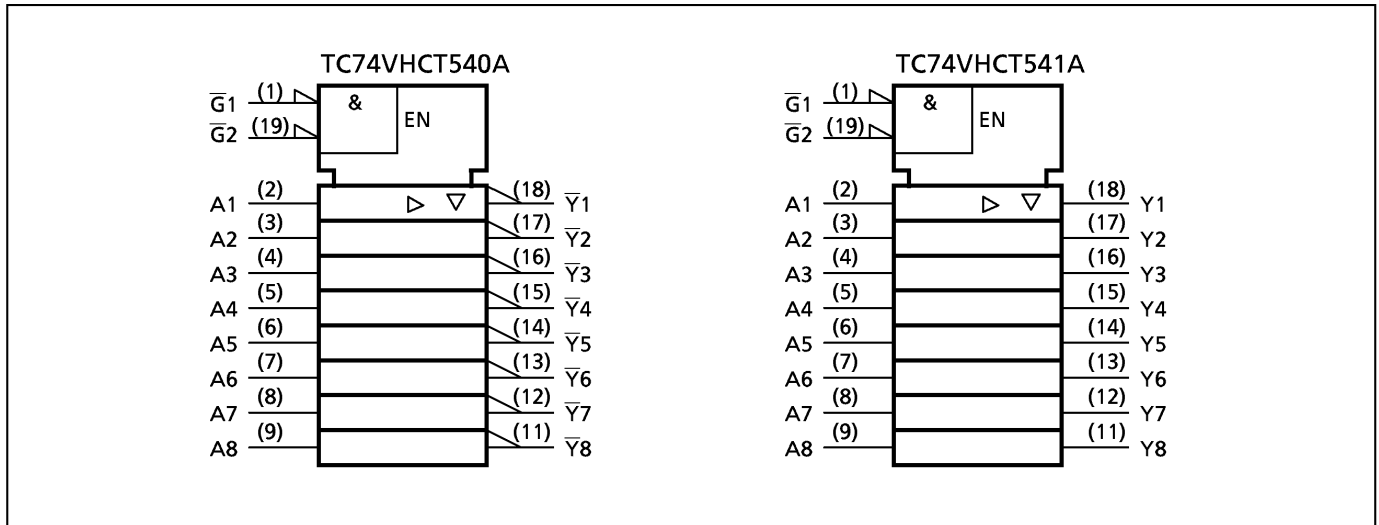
TC74VHCT540A

$\overline{G}1$ (1)
$\overline{G}2$ (19)
&
EN
A1 (2)
A2 (3)
A3 (4)
A4 (5)
A5 (6)
A6 (7)
A7 (8)
A8 (9)
▷ ▽
(18) $\overline{Y}1$
(17) $\overline{Y}2$
(16) $\overline{Y}3$
(15) $\overline{Y}4$
(14) $\overline{Y}5$
(13) $\overline{Y}6$
(12) $\overline{Y}7$
(11) $\overline{Y}8$

TC74VHCT541A

$\overline{G}1$ (1)
$\overline{G}2$ (19)
&
EN
A1 (2)
A2 (3)
A3 (4)
A4 (5)
A5 (6)
A6 (7)
A7 (8)
A8 (9)
▷ ▽
(18) Y1
(17) Y2
(16) Y3
(15) Y4
(14) Y5
(13) Y6
(12) Y7
(11) Y8